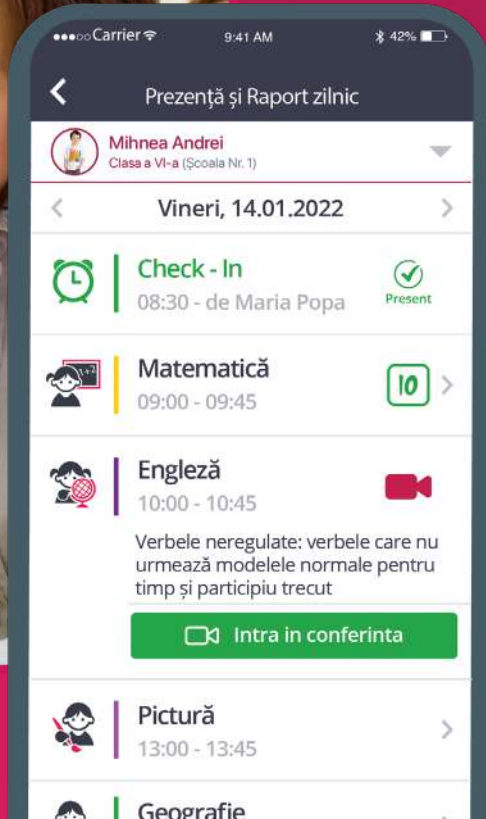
●●●○○ Carrier 9:41 AM 42%

Prezență și Raport zilnic

Mihnea Andrei
Clasa a VI-a (Școala Nr. 1)

Vineri, 14.01.2022

Check - In
08:30 - de Maria Popa
Present

Matematică
09:00 - 09:45
10

Engleză
10:00 - 10:45

Verbele neregulate: verbele care nu urmează modelele normale pentru timp și participiu trecut

Intra in conferinta

Pictură
13:00 - 13:45

Geografie